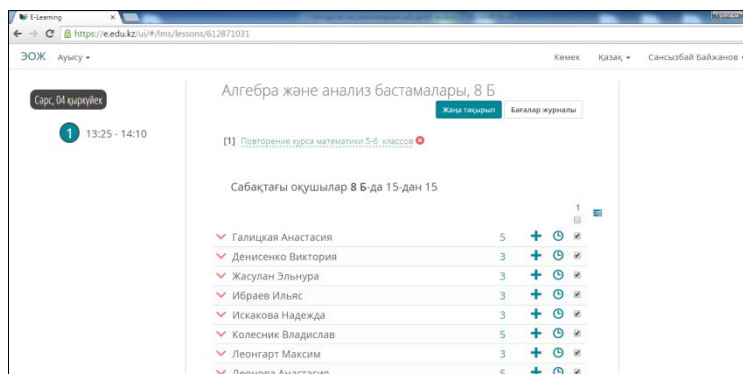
E-Learning ×

https://e.edu.kz/ui/#/lms/lessons/612871031

ЭОЖ Ауысу ▾

Көмек Қазақ ▾ Сансызбай Байжанов ▾

Сәрс, 04 қыркүйек

1 13:25 - 14:10

Алгебра және анализ бастамалары, 8 Б

Жаңа тақырып Бағалар журналы

[1] Повторение курса математики 5-6 классов

Сабақтағы оқушылар 8 Б-да 15-дан 15

1

| | | |
|---|---|---|
| Галицкая Анастасия | 5 | |
| Денисенко Виктория | 3 | |
| Жасулан Эльнура | 3 | |
| Ибраев Ильяс | 3 | |
| Искакова Надежда | 3 | |
| Колесник Владислав | 5 | |
| Леонгарт Максим | 3 | |
| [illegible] | 5 | |